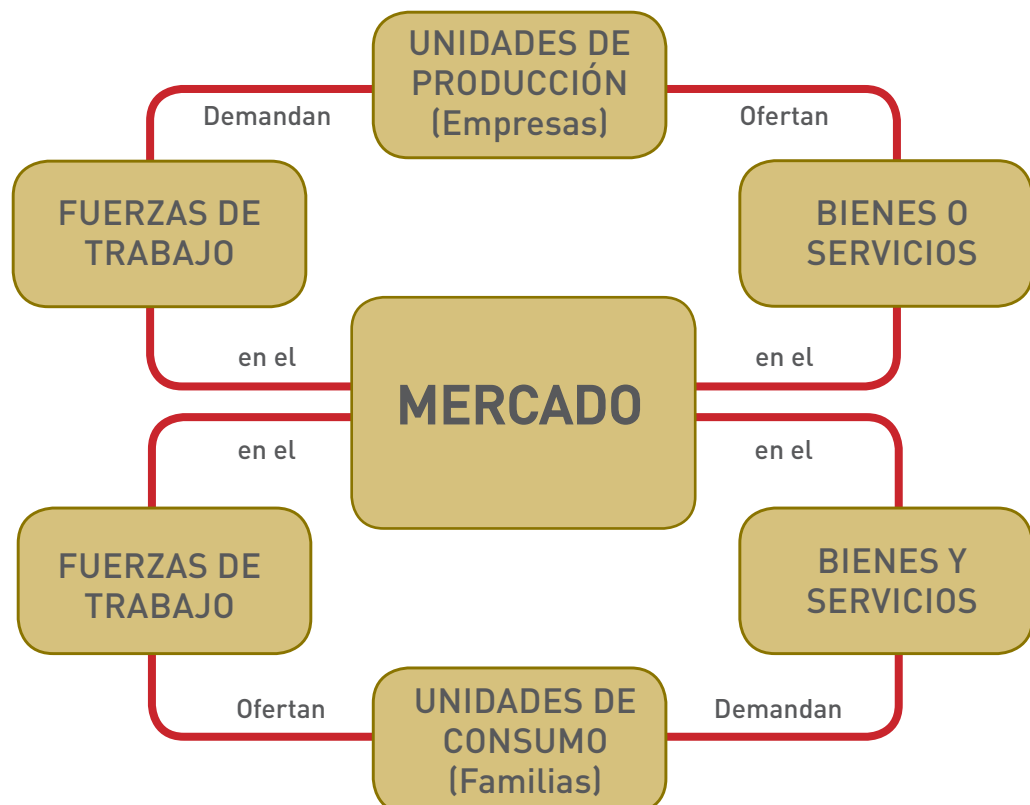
UNIDADES DE PRODUCCIÓN (Empresas)

Demandan

Ofertan

FUERZAS DE TRABAJO

BIENES O SERVICIOS

en el

en el

MERCADO

en el

en el

FUERZAS DE TRABAJO

BIENES Y SERVICIOS

Ofertan

Demandan

UNIDADES DE CONSUMO (Familias)